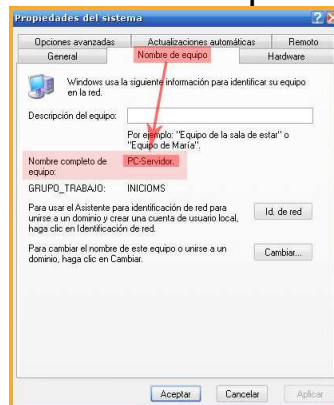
Propiedades del sistema

Opciones avanzadas
Actualizaciones automáticas
Remoto
General
Nombre de equipo
Hardware

Windows usa la siguiente información para identificar su equipo en la red.

Descripción del equipo:

Por ejemplo: "Equipo de la sala de estar" o "Equipo de María".

Nombre completo de equipo:
PC-Servidor.

GRUPO_TRABAJO:
INICIOMS

Para usar el Asistente para identificación de red para unirse a un dominio y crear una cuenta de usuario local, haga clic en Identificación de red.
Id. de red

Para cambiar el nombre de este equipo o unirse a un dominio, haga clic en Cambiar.
Cambiar...

Aceptar
Cancelar
Aplicar